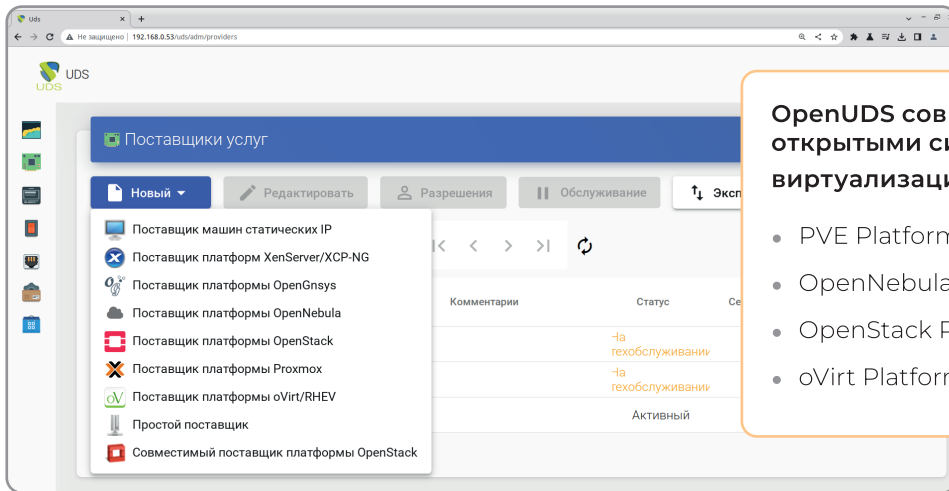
Uds
Не защищено | 192.168.0.53/uds/adm/providers

UDS

Поставщики услуг

Новый
Редактировать
Разрешения
Обслуживание
Эксп

Поставщик машин статических IP
Поставщик платформ XenServer/XCP-NG
Поставщик платформы OpenGnsys
Поставщик платформы OpenNebula
Поставщик платформы OpenStack
Поставщик платформы Proxmox
Поставщик платформы oVirt/RHEV
Простой поставщик
Совместимый поставщик платформы OpenStack

Комментарии
Статус
Се
На техобслуживании
На техобслуживании
Активный

OpenUDS сов
открытыми си
виртуализац

• PVE Platform
• OpenNebula
• OpenStack P
• oVirt Platform